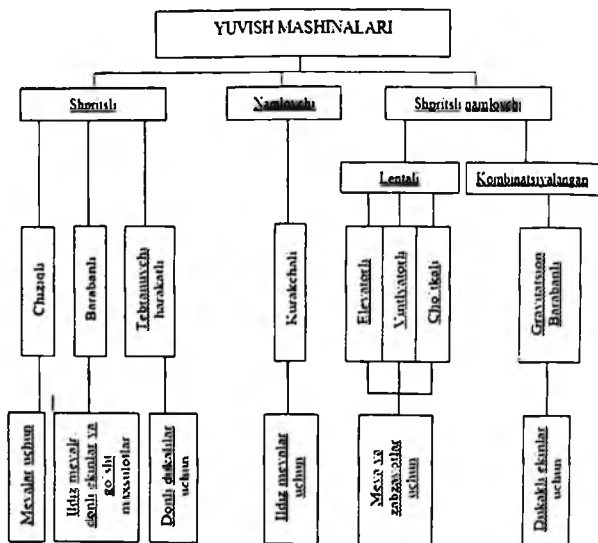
YUVISH MASHINALARI

Shoritsli

Namlovchi

Shoritsli namlovchi

Lentali

Kombinatsiyalangan

Chaiqli

Barabanli

Tebranuvchi harakatli

Kurakchali

Elevatorli

Ventilyatorli

Cho'tkali

Gravitatsion Barabanli

Mevalar uchun

Ildiz mevalar, donli ekinlar va go'sht maxsulotlar

Donli dukkaklilar uchun

Ildiz mevalar uchun

Meva va sabzavotlar uchun

Dukkakli ekinlar uchun